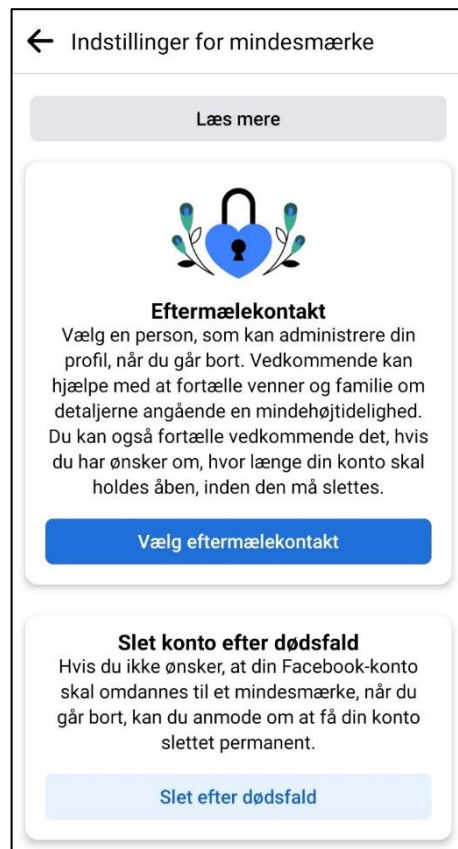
← Indstillinger for mindesmærke

Læs mere

Eftermælekontakt
Vælg en person, som kan administrere din profil, når du går bort. Vedkommende kan hjælpe med at fortælle venner og familie om detaljerne angående en mindehøjtidelighed. Du kan også fortælle vedkommende det, hvis du har ønsker om, hvor længe din konto skal holdes åben, inden den må slettes.

Vælg eftermælekontakt

Slet konto efter dødsfald
Hvis du ikke ønsker, at din Facebook-konto skal omdannes til et mindesmærke, når du går bort, kan du anmode om at få din konto slettet permanent.

Slet efter dødsfald